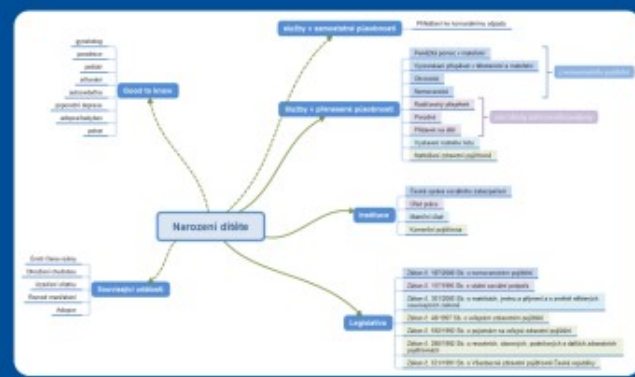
Narození dítěte

Good to know
gynekolog
porodnice
pediatr
očkování
antikoncepce
poporodní deprese
ošetřovatelství
potrat

Služby s samostatné působnosti
Příspěvek na korunovanou výbavu

Služby s přenesené působnosti
Peněžitá pomoc v mateřství
Vyrovnávací příspěvek v těhotenství a mateřství
Otcovská
Nemocenská
Rodičovský příspěvek
Porodné
Přídavek na dítě
Vystavení rodného listu
Nahlášení zdravotní pojišťovně
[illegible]
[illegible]

Instituce
Česká správa sociálního zabezpečení
Úřad práce
Matriční úřad
Komerční pojišťovna

Související události
Úmrtí člena rodiny
Hmotná nouze
Uzavření sňatku
Rozvod manželství
Adopce

Legislativa
Zákon č. 187/2006 Sb. o nemocenském pojištění
Zákon č. 117/1995 Sb. o státní sociální podpoře
Zákon č. 301/2000 Sb. o matrikách, jménu a příjmení a o změně některých souvisejících zákonů
Zákon č. 48/1997 Sb. o veřejném zdravotním pojištění
Zákon č. 592/1992 Sb. o pojistném na veřejné zdravotní pojištění
Zákon č. 280/1992 Sb. o resortních, oborových, podnikových a dalších zdravotních pojišťovnách
Zákon č. 551/1991 Sb. o Všeobecné zdravotní pojišťovně České republiky